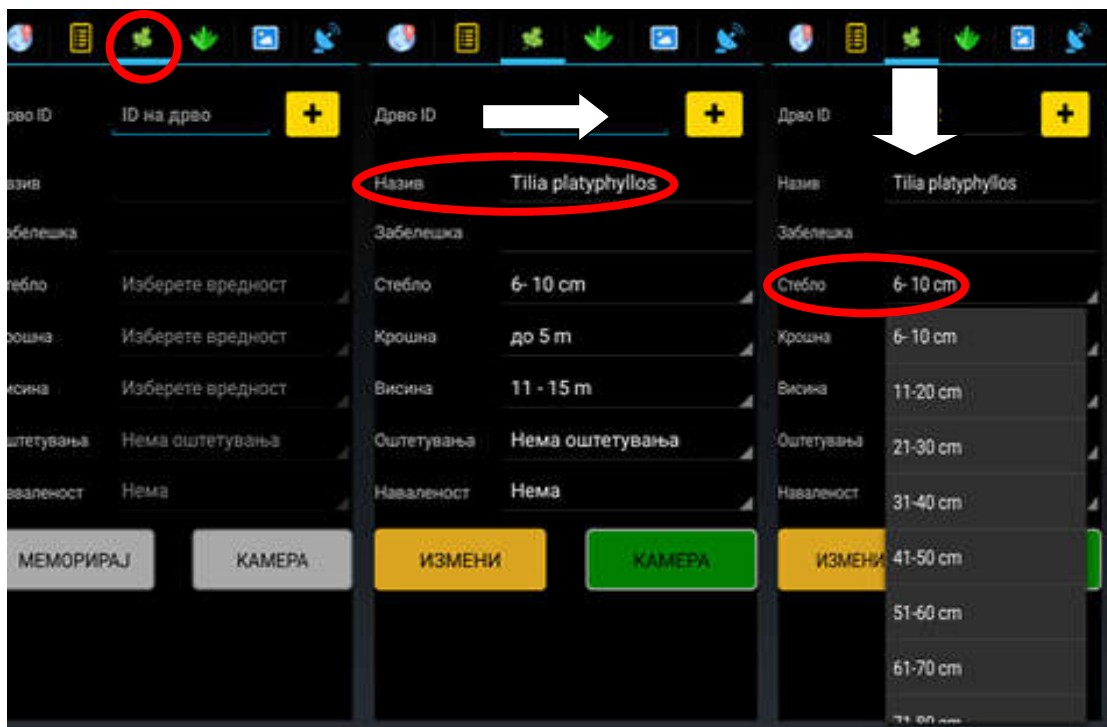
рво ID

ID на дрво

+

азив

белешка

тебло

Изберете вредност

рошна

Изберете вредност

исина

Изберете вредност

штетувања

Нема оштетувања

аваленост

Нема

МЕМОРИРАЈ

КАМЕРА

Дрво ID

+

Назив

Tilia platyphyllos

Забелешка

Стебло

6- 10 cm

Крошна

до 5 m

Висина

11 - 15 m

Оштетувања

Нема оштетувања

Наваленост

Нема

ИЗМЕНИ

КАМЕРА

Дрво ID

+

Назив

Tilia platyphyllos

Забелешка

Стебло

6- 10 cm

Крошна

Висина

Оштетувања

Наваленост

ИЗМЕНИ

6- 10 cm

11-20 cm

21-30 cm

31-40 cm

41-50 cm

51-60 cm

61-70 cm

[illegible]